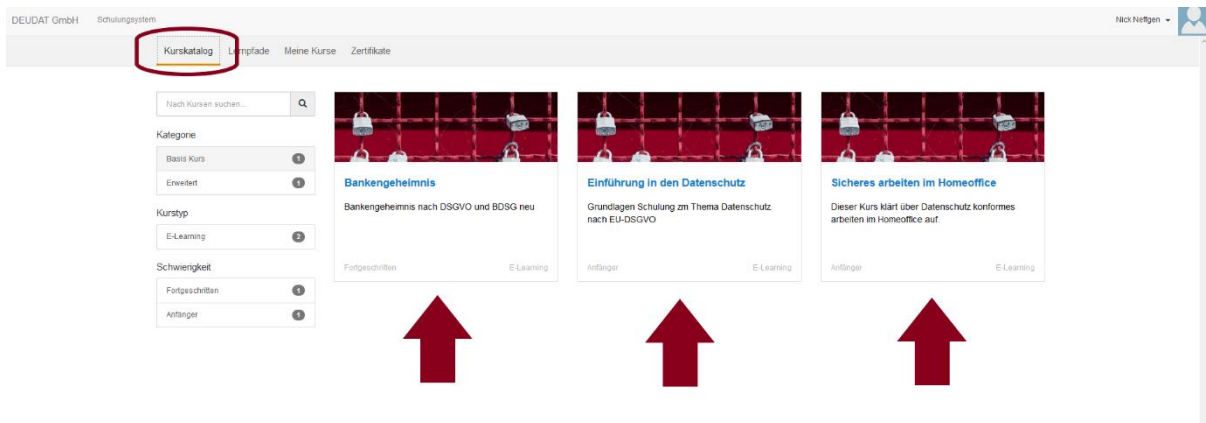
DEUDAT GmbH Schulungsystem

Nick Neffgen

Kurskatalog Lernpfade Meine Kurse Zertifikate

Nach Kursen suchen...

Kategorie

Basis Kurs 1

Erweitert 1

Kurstyp

E-Learning 2

Schwierigkeit

Fortgeschritten 1

Anfänger 1

Bankengeheimnis

Bankengeheimnis nach DSGVO und BDSG neu

Fortgeschritten E-Learning

Einführung in den Datenschutz

Grundlagen Schulung zm Thema Datenschutz nach EU-DSGVO

Anfänger E-Learning

Sicheres arbeiten im Homeoffice

Dieser Kurs klärt über Datenschutz konformes arbeiten im Homeoffice auf.

Anfänger E-Learning